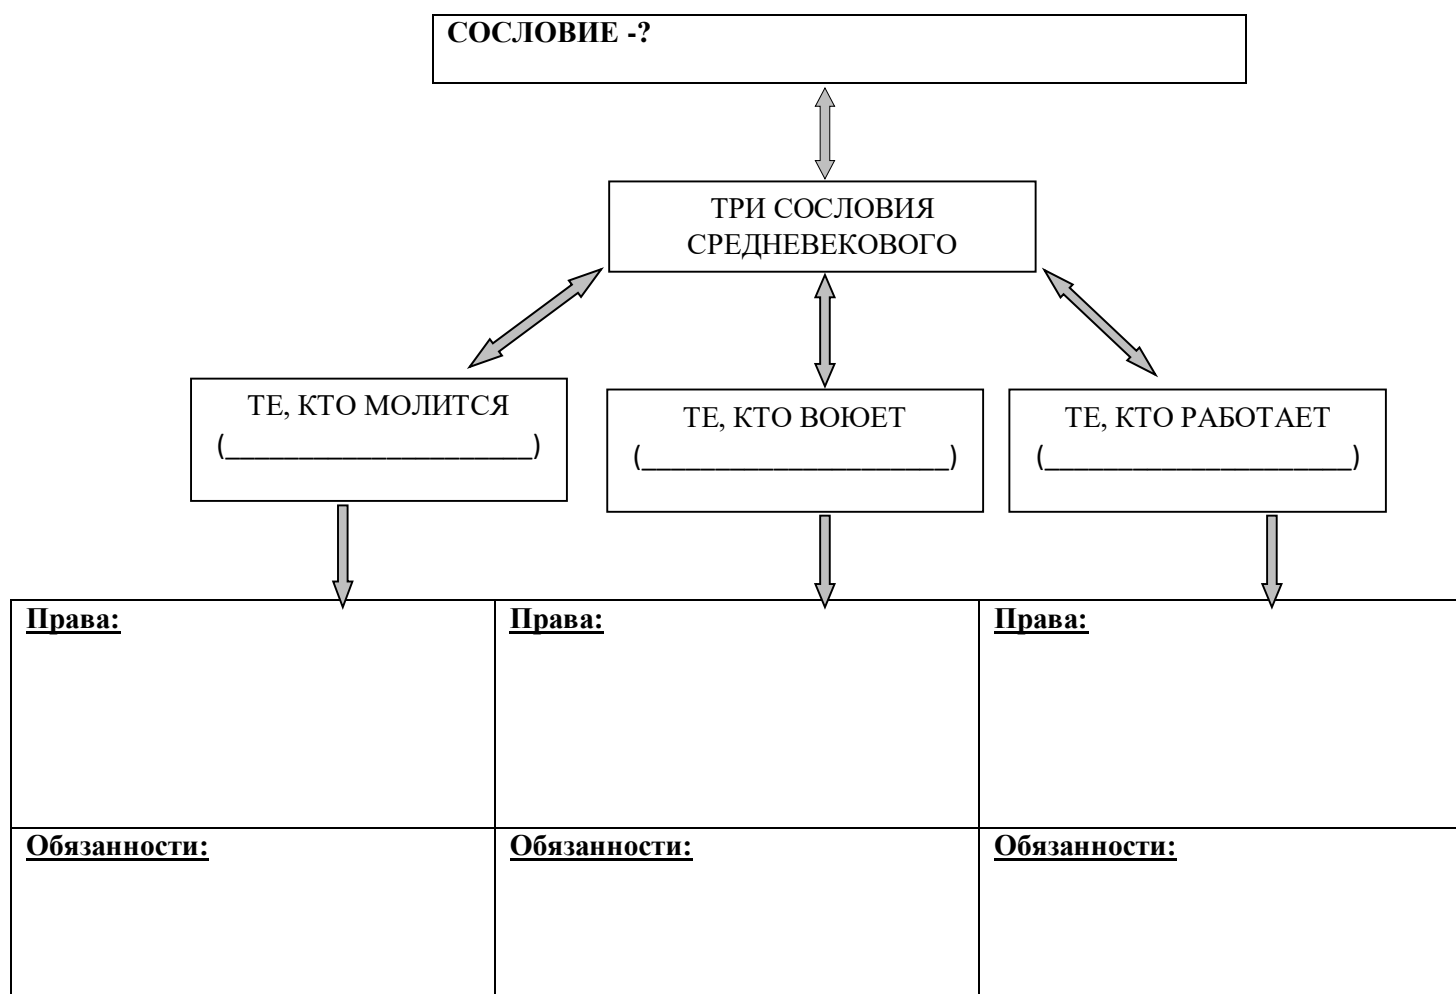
**СОСЛОВИЕ -?**

ТРИ СОСЛОВИЯ СРЕДНЕВЕКОВОГО

ТЕ, КТО МОЛИТСЯ (\_\_\_\_\_\_\_\_\_\_\_\_\_\_\_\_\_\_\_\_\_)

ТЕ, КТО ВОЮЕТ (\_\_\_\_\_\_\_\_\_\_\_\_\_\_\_\_\_\_\_\_\_)

ТЕ, КТО РАБОТАЕТ (\_\_\_\_\_\_\_\_\_\_\_\_\_\_\_\_\_\_\_\_\_)

| **Права:** | **Права:** | **Права:** |
|---|---|---|
| **Обязанности:** | **Обязанности:** | **Обязанности:** |